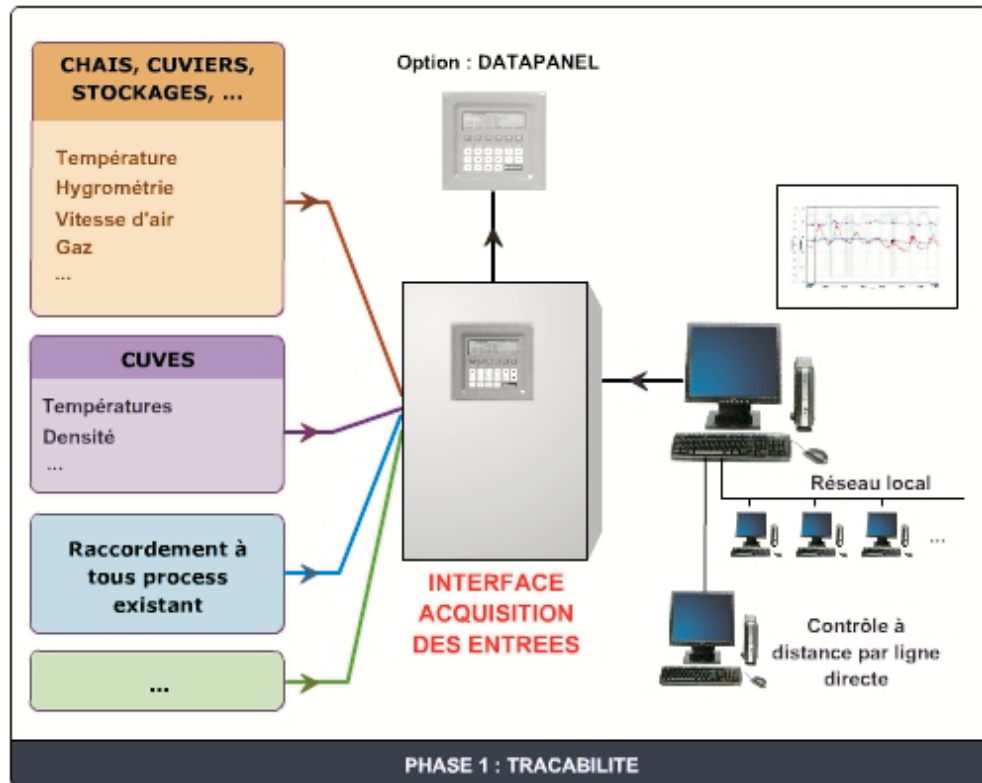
CHAIS, CUVIERS, STOCKAGES, ...

Température
Hygrométrie
Vitesse d'air
Gaz
...

CUVES

Températures
Densité
...

Raccordement à tous process existant

...

Option : DATAPANEL

INTERFACE ACQUISITION DES ENTREES

Réseau local

...

Contrôle à distance par ligne directe

PHASE 1 : TRACABILITE